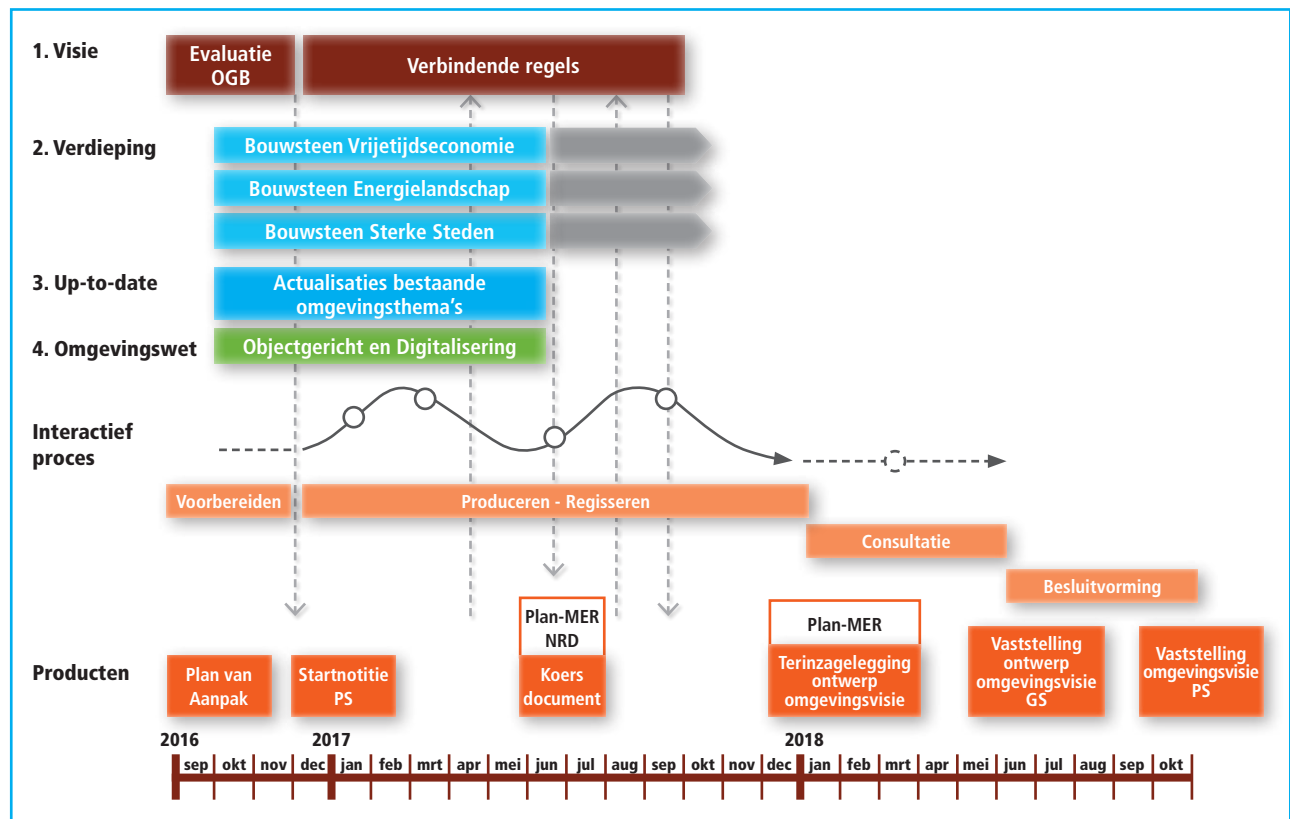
1. Visie

Evaluatie OGB

Verbindende regels

2. Verdieping

Bouwsteen Vrijetijdseconomie

Bouwsteen Energielandschap

Bouwsteen Sterke Steden

3. Up-to-date

Actualisaties bestaande omgevingsthema's

4. Omgevingswet

Objectgericht en Digitalisering

Interactief proces

Voorbereiden

Produceren - Regisseren

Consultatie

Besluitvorming

Plan-MER NRD

Plan-MER

Producten

Plan van Aanpak

Startnotitie PS

Koers document

Terinzagelegging ontwerp omgevingsvisie

Vaststelling ontwerp omgevingsvisie GS

Vaststelling omgevingsvisie PS

2016

2017

2018

| sep | okt | nov | dec | jan | feb | mrt | apr | mei | jun | jul | aug | sep | okt | nov | dec | jan | feb | mrt | apr | mei | jun | jul | aug | sep | okt |